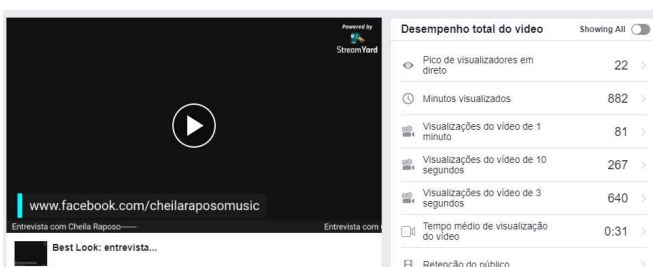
Powered by
StreamYard

www.facebook.com/cheilaraposomusic

Entrevista com Cheila Raposo——

Entrevista com

Best Look: entrevista...

Desempenho total do vídeo

Showing All

Pico de visualizadores em direto 22

Minutos visualizados 882

Visualizações do vídeo de 1 minuto 81

Visualizações do vídeo de 10 segundos 267

Visualizações do vídeo de 3 segundos 640

Tempo médio de visualização do vídeo 0:31

Retenção do público